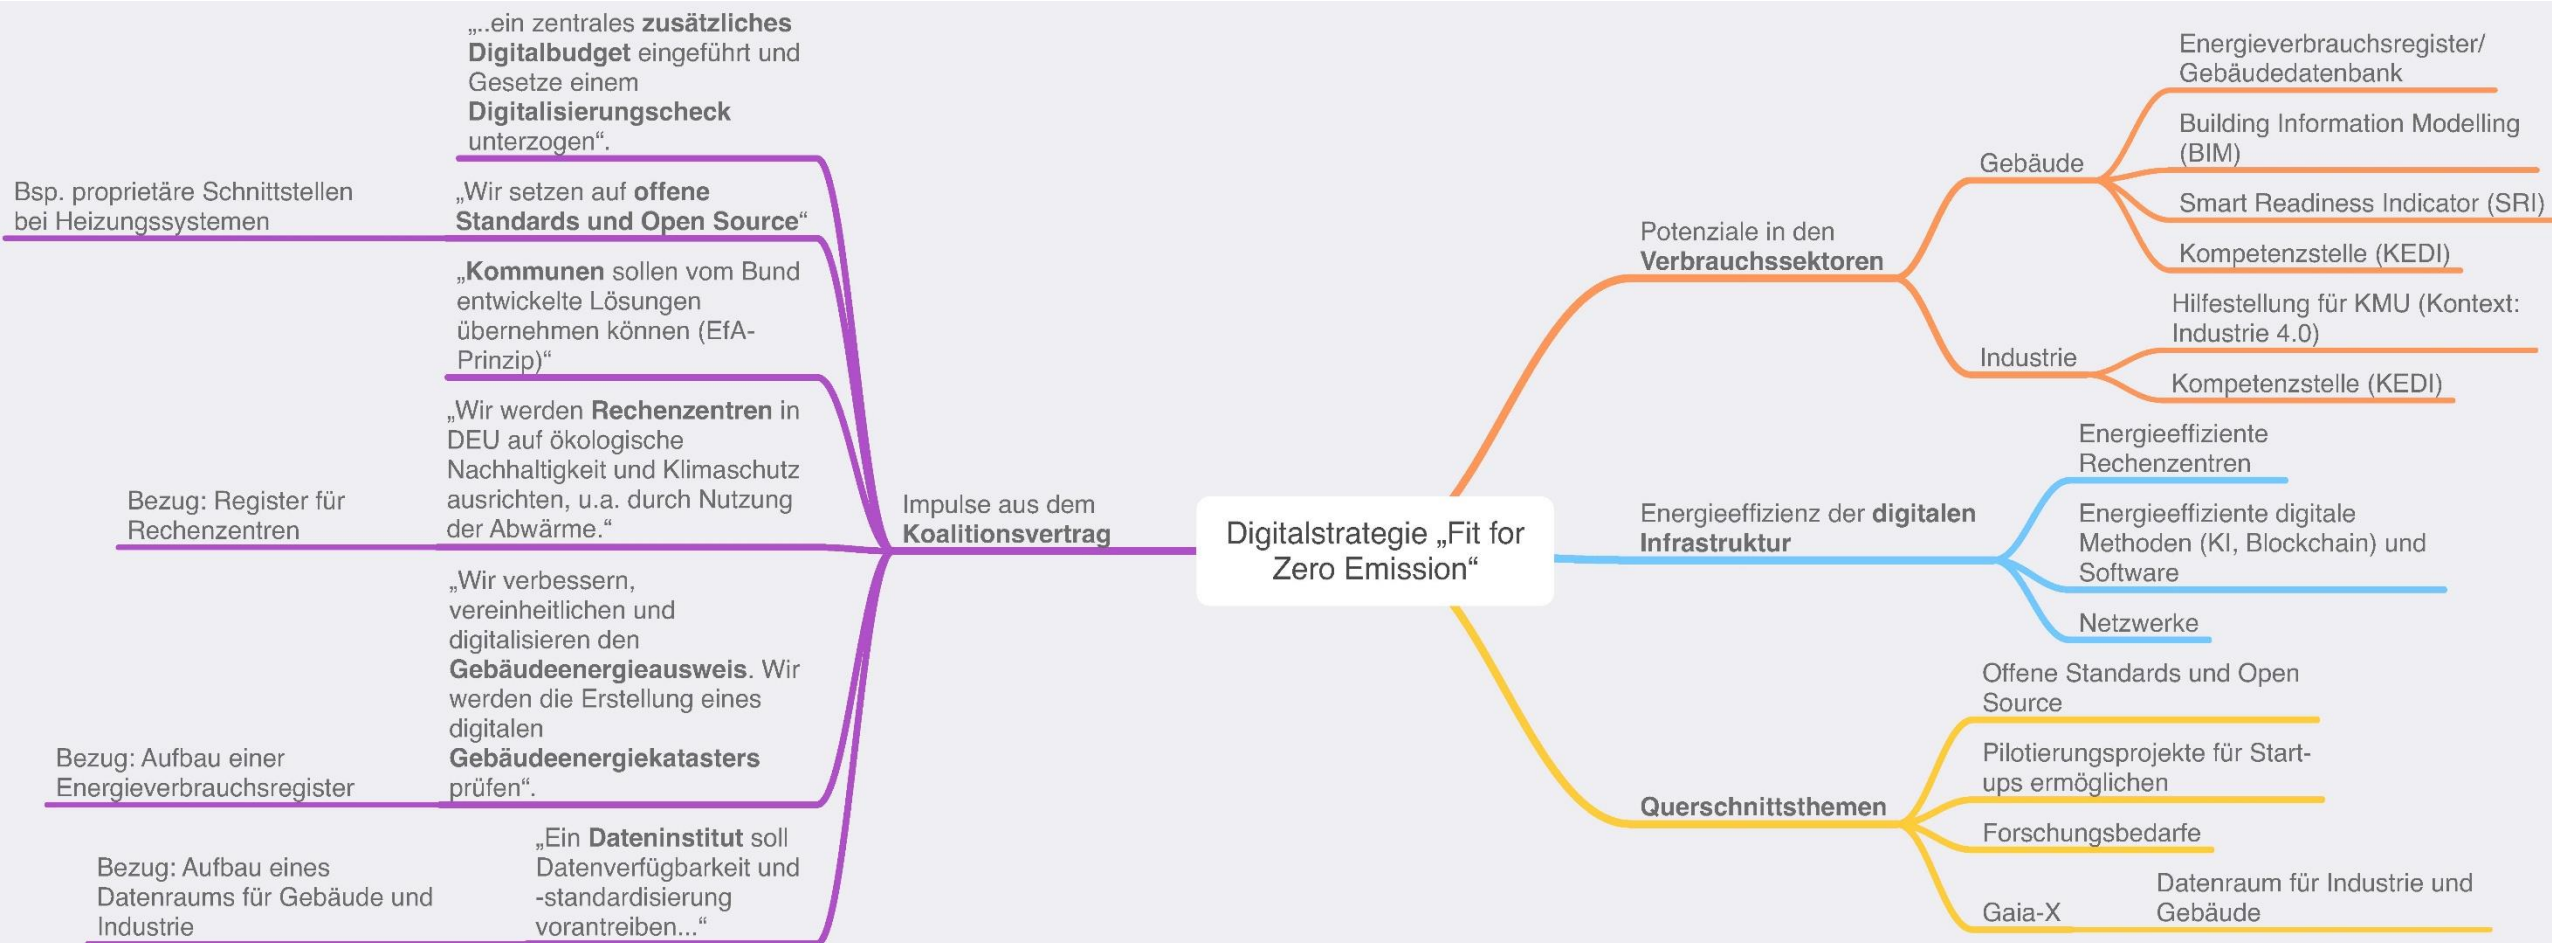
Digitalstrategie „Fit for Zero Emission“

Impulse aus dem **Koalitionsvertrag**

„..ein zentrales **zusätzliches Digitalbudget** eingeführt und Gesetze einem **Digitalisierungscheck** unterzogen“.

Bsp. proprietäre Schnittstellen bei Heizungssystemen

„Wir setzen auf **offene Standards und Open Source**“

„**Kommunen** sollen vom Bund entwickelte Lösungen übernehmen können (EfA-Prinzip)“

Bezug: Register für Rechenzentren

„Wir werden **Rechenzentren** in DEU auf ökologische Nachhaltigkeit und Klimaschutz ausrichten, u.a. durch Nutzung der Abwärme.“

Bezug: Aufbau einer Energieverbrauchsregister

„Wir verbessern, vereinheitlichen und digitalisieren den **Gebäudeenergieausweis**. Wir werden die Erstellung eines digitalen **Gebäudeenergiekatasters** prüfen“.

Bezug: Aufbau eines Datenraums für Gebäude und Industrie

„Ein **Dateninstitut** soll Datenverfügbarkeit und -standardisierung vorantreiben...“

Potenziale in den **Verbrauchssektoren**

Gebäude

Energieverbrauchsregister/ Gebäudedatenbank

Building Information Modelling (BIM)

Smart Readiness Indicator (SRI)

Kompetenzstelle (KEDI)

Industrie

Hilfestellung für KMU (Kontext: Industrie 4.0)

Kompetenzstelle (KEDI)

Energieeffizienz der **digitalen Infrastruktur**

Energieeffiziente Rechenzentren

Energieeffiziente digitale Methoden (KI, Blockchain) und Software

Netzwerke

**Querschnittsthemen**

Offene Standards und Open Source

Pilotierungsprojekte für Start-ups ermöglichen

Forschungsbedarfe

Gaia-X

Datenraum für Industrie und Gebäude